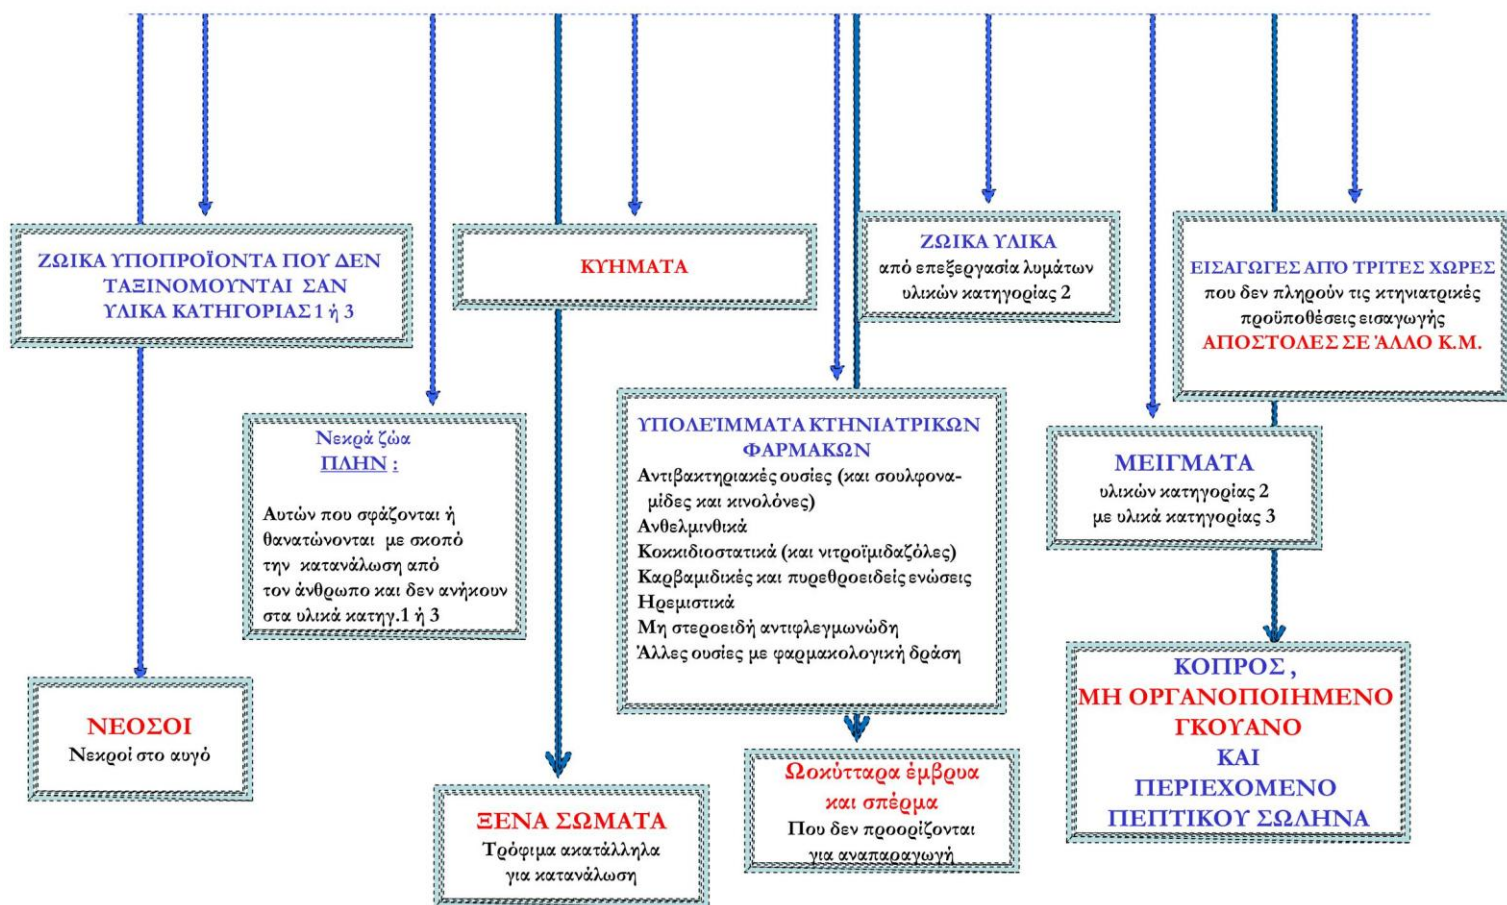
ΖΩΙΚΑ ΥΠΟΠΡΟΪΟΝΤΑ ΠΟΥ ΔΕΝ ΤΑΞΙΝΟΜΟΥΝΤΑΙ ΣΑΝ ΥΛΙΚΑ ΚΑΤΗΓΟΡΙΑΣ 1 ή 3

ΚΥΗΜΑΤΑ

ΖΩΙΚΑ ΥΛΙΚΑ
από επεξεργασία λυμάτων υλικών κατηγορίας 2

ΕΙΣΑΓΩΓΕΣ ΑΠΟ ΤΡΙΤΕΣ ΧΩΡΕΣ
που δεν πληρούν τις κτηνιατρικές προϋποθέσεις εισαγωγής
ΑΠΟΣΤΟΛΕΣ ΣΕ ΆΛΛΟ Κ.Μ.

Νεκρά ζώα
ΠΛΗΝ :

Αυτών που σφάζονται ή θανατώνονται με σκοπό την κατανάλωση από τον άνθρωπο και δεν ανήκουν στα υλικά κατηγ.1 ή 3

ΥΠΟΛΕΪΜΜΑΤΑ ΚΤΗΝΙΑΤΡΙΚΩΝ ΦΑΡΜΑΚΩΝ
Αντιβακτηριακές ουσίες (και σουλφοναμίδες και κινολόνες)
Ανθελμινθικά
Κοκκιδιοστατικά (και νιτροϊμιδαζόλες)
Καρβαμιδικές και πυρεθροειδείς ενώσεις
Ηρεμιστικά
Μη στεροειδή αντιφλεγμωνώδη
Άλλες ουσίες με φαρμακολογική δράση

ΜΕΙΓΜΑΤΑ
υλικών κατηγορίας 2 με υλικά κατηγορίας 3

ΝΕΟΣΟΙ
Νεκροί στο αυγό

ΞΕΝΑ ΣΩΜΑΤΑ
Τρόφιμα ακατάλληλα για κατανάλωση

Ωοκύτταρα έμβρυα και σπέρμα
Που δεν προορίζονται για αναπαραγωγή

ΚΟΠΡΟΣ ,
ΜΗ ΟΡΓΑΝΟΠΟΙΗΜΕΝΟ ΓΚΟΥΑΝΟ
ΚΑΙ
ΠΕΡΙΕΧΟΜΕΝΟ ΠΕΠΤΙΚΟΥ ΣΩΛΗΝΑ